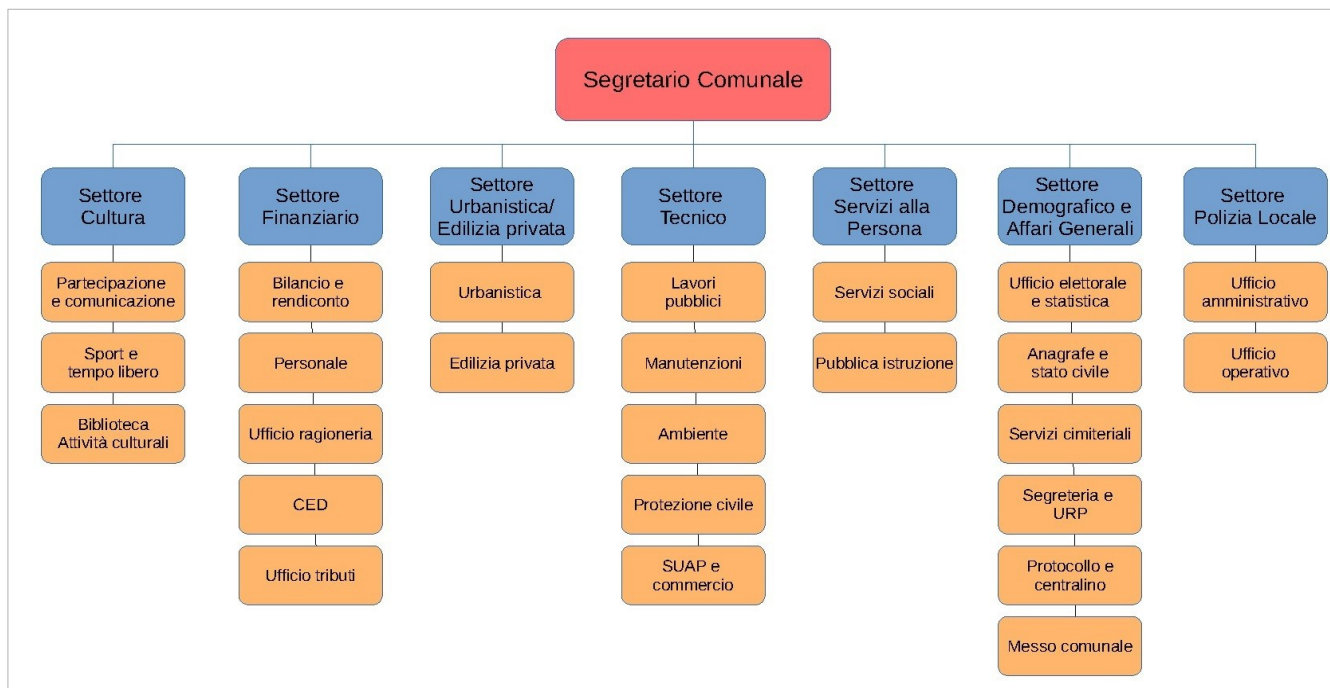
Segretario Comunale

Settore Cultura

Partecipazione e comunicazione

Sport e tempo libero

Biblioteca Attività culturali

Settore Finanziario

Bilancio e rendiconto

Personale

Ufficio ragioneria

CED

Ufficio tributi

Settore Urbanistica/ Edilizia privata

Urbanistica

Edilizia privata

Settore Tecnico

Lavori pubblici

Manutenzioni

Ambiente

Protezione civile

SUAP e commercio

Settore Servizi alla Persona

Servizi sociali

Pubblica istruzione

Settore Demografico e Affari Generali

Ufficio elettorale e statistica

Anagrafe e stato civile

Servizi cimiteriali

Segreteria e URP

Protocollo e centralino

Messo comunale

Settore Polizia Locale

Ufficio amministrativo

Ufficio operativo